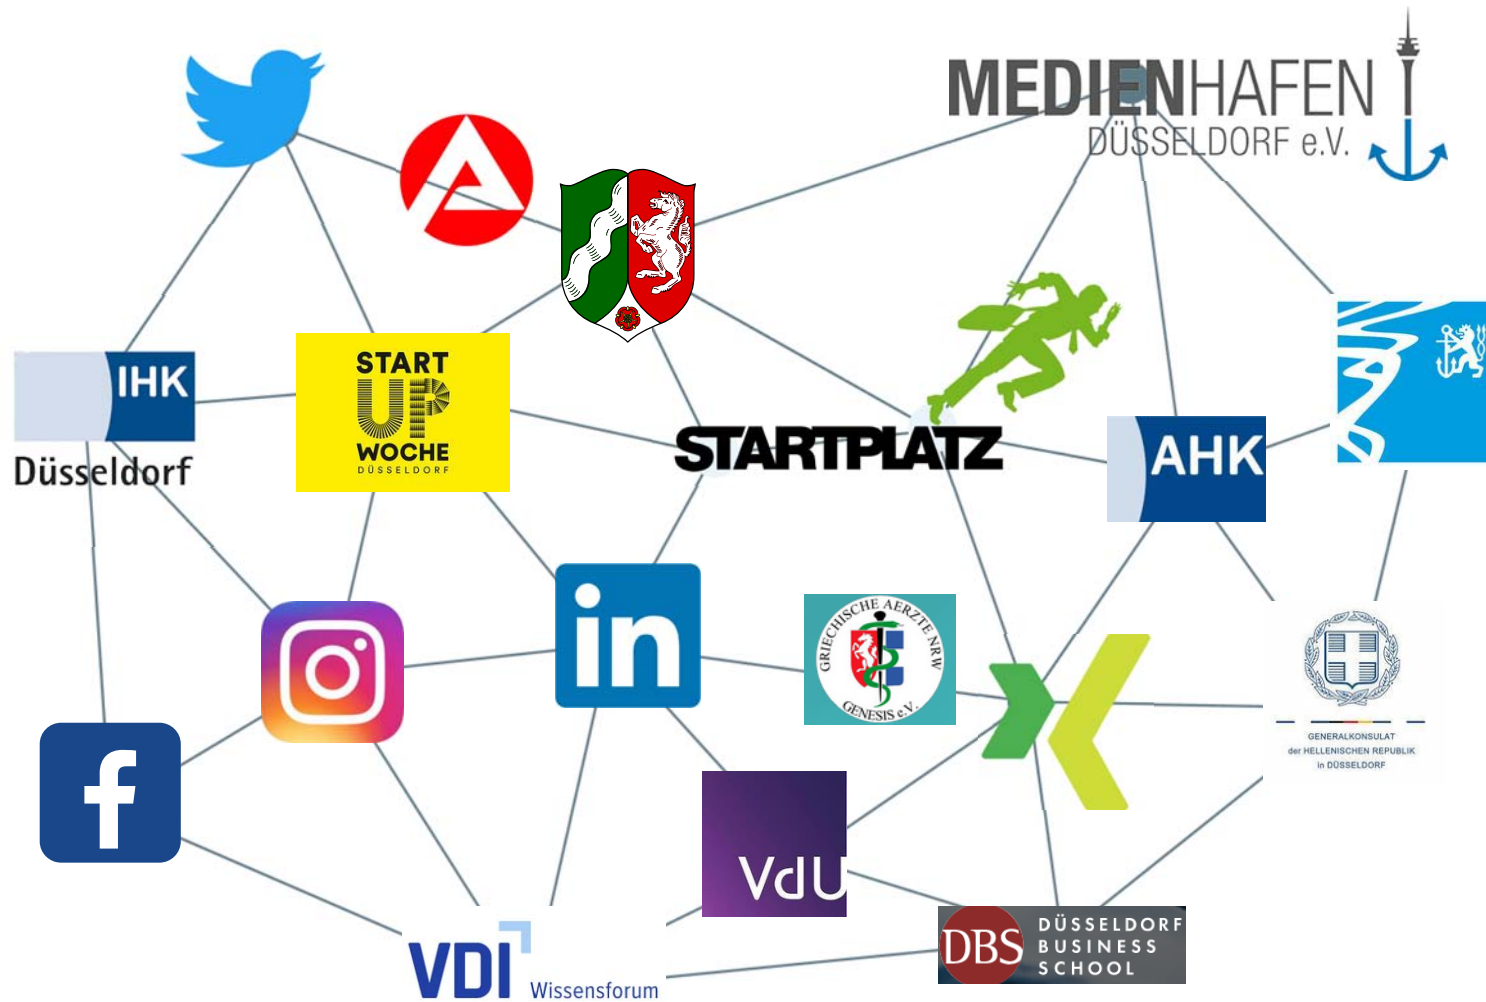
MEDIENHAFEN
DÜSSELDORF e.V.

IHK
Düsseldorf

START UP WOCHE
DÜSSELDORF

STARTPLATZ

AHK

in

GRIECHISCHE AERZTE NRW
GENESIS e.V.

GENERALKONSULAT
der HELLENISCHEN REPUBLIK
in DÜSSELDORF

f

VdU

VDI Wissensforum

DBS DÜSSELDORF BUSINESS SCHOOL